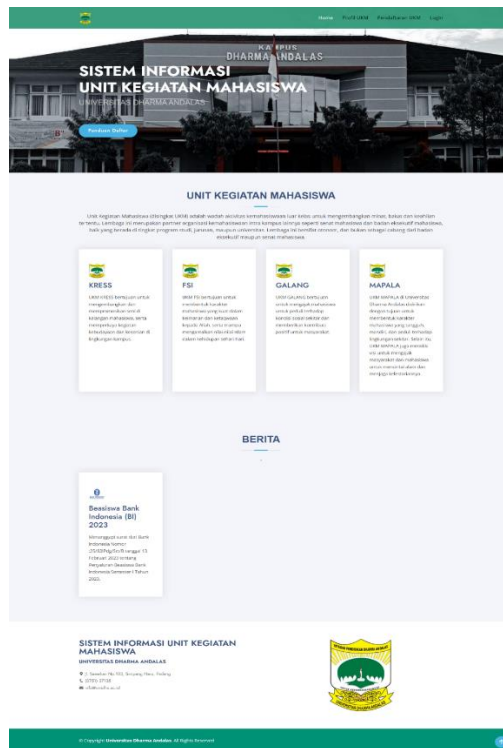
Home Profil UKM Pendaftaran UKM Login

KAMPUS DHARMA ANDALAS

SISTEM INFORMASI
UNIT KEGIATAN MAHASISWA
UNIVERSITAS DHARMA ANDALAS

Panduan Daftar

UNIT KEGIATAN MAHASISWA

Unit Kegiatan Mahasiswa (disingkat UKM) adalah wadah aktivitas kemahasiswaan luar kelas untuk mengembangkan minat, bakat dan keahlian tertentu. Lembaga ini merupakan partner organisasi kemahasiswaan intra kampus lainnya seperti senat mahasiswa dan badan eksekutif mahasiswa, baik yang berada di tingkat program studi, jurusan, maupun universitas. Lembaga ini bersifat otonom, dan bukan sebagai cabang dari badan eksekutif maupun senat mahasiswa.

KRESS
UKM KRESS bertujuan untuk mengembangkan dan memperkenalkan seni di kalangan mahasiswa, serta memperkaya kegiatan kebudayaan dan kesenian di lingkungan kampus.

FSI
UKM FSI bertujuan untuk membentuk karakter mahasiswa yang kuat dalam keislaman dan ketaqwaan kepada Allah, serta mampu mengamalkan nilai-nilai islam dalam kehidupan sehari-hari.

GALANG
UKM GALANG bertujuan untuk mengajak mahasiswa untuk peduli terhadap kondisi sosial sekitar dan memberikan kontribusi positif untuk masyarakat.

MAPALA
UKM MAPALA di Universitas Dharma Andalas didirikan dengan tujuan untuk membentuk karakter mahasiswa yang tangguh, mandiri, dan peduli terhadap lingkungan sekitar. Selain itu, UKM MAPALA juga memiliki visi untuk menggali, menyalurkan dan melindungi alam secara ramah lestari dan menjaga kelestariannya.

BERITA

Beasiswa Bank Indonesia (BI) 2023
Menunjuk surat dari Bank Indonesia Nomor 25/83/Pdg/Srt/B tanggal 13 Februari 2023 tentang Penyaluran Beasiswa Bank Indonesia Semester I Tahun 2023.

SISTEM INFORMASI UNIT KEGIATAN MAHASISWA
UNIVERSITAS DHARMA ANDALAS
Jl. Sawahan No.103, Simpang Haru, Padang
(0751) 27118
info@unidha.ac.id

© Copyright Universitas Dharma Andalas. All Rights Reserved